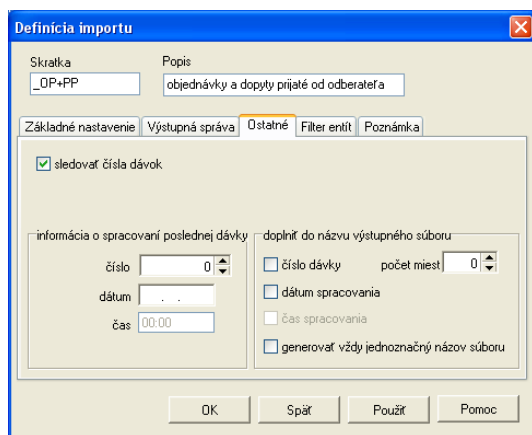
Definícia importu

Skratka
_OP+PP

Popis
objednávky a dopyty prijaté od odberateľa

Základné nastavenie | Výstupná správa | Ostatné | Filter entít | Poznámka

sledovať čísla dávok

informácia o spracovaní poslednej dávky
číslo 0
dátum . .
čas 00:00

doplniť do názvu výstupného súboru
číslo dávky
počet miest 0
dátum spracovania
čas spracovania
generovať vždy jednoznačný názov súboru

OK
Späť
Použiť
Pomoc